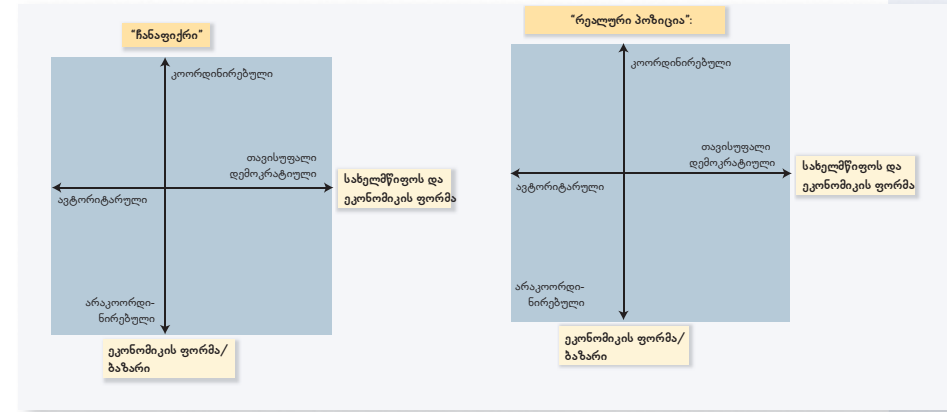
"ჩანაფიქრი"

კოორდინირებული

თავისუფალი დემოკრატიული

სახელმწიფოს და ეკონომიკის ფორმა

ავტორიტარული

არაკოორდინირებული

ეკონომიკის ფორმა/ ბაზარი

"რეალური პოზიცია":

კოორდინირებული

თავისუფალი დემოკრატიული

სახელმწიფოს და ეკონომიკის ფორმა

ავტორიტარული

არაკოორდინირებული

ეკონომიკის ფორმა/ ბაზარი